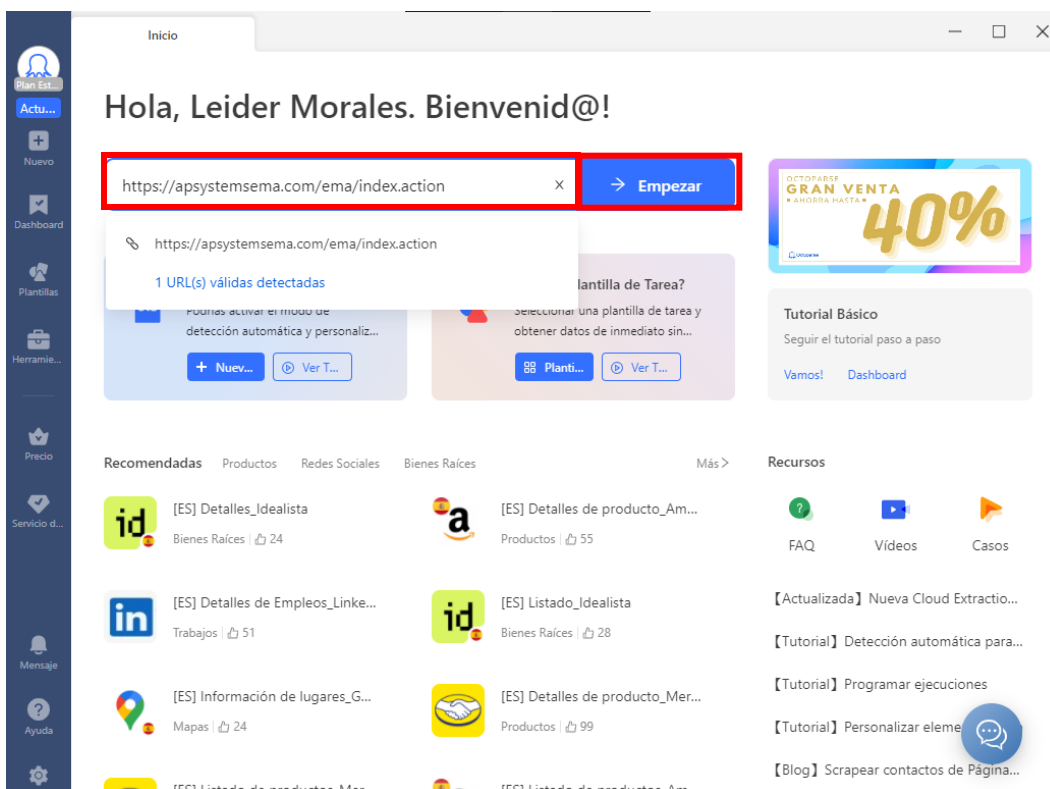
Plan Est...
Actu...
Nuevo
Dashboard
Plantillas
Herramie...
Precio
Servicio d...
Mensaje
Ayuda

Inicio

Hola, Leider Morales. Bienvenid@!

https://apsystemsema.com/ema/index.action ×
Empezar

https://apsystemsema.com/ema/index.action
1 URL(s) válidas detectadas

Puedes activar el modo de detección automática y personaliz...
Nuev...
Ver T...

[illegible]lantilla de Tarea?
Seleccionar una plantilla de tarea y obtener datos de inmediato sin...
Planti...
Ver T...

OCTOPARSE
GRAN VENTA
AHORRA HASTA
40%
Octoparse

Tutorial Básico
Seguir el tutorial paso a paso
Vamos!
Dashboard

Recomendadas Productos Redes Sociales Bienes Raíces Más>

[ES] Detalles_Idealista
Bienes Raíces | 24

[ES] Detalles de producto_Am...
Productos | 55

[ES] Detalles de Empleos_Linke...
Trabajos | 51

[ES] Listado_Idealista
Bienes Raíces | 28

[ES] Información de lugares_G...
Mapas | 24

[ES] Detalles de producto_Mer...
Productos | 99

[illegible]
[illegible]

Recursos
FAQ
Vídeos
Casos

【Actualizada】Nueva Cloud Extractio...
【Tutorial】Detección automática para...
【Tutorial】Programar ejecuciones
【Tutorial】Personalizar eleme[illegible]
【Blog】Scrapear contactos de Página...